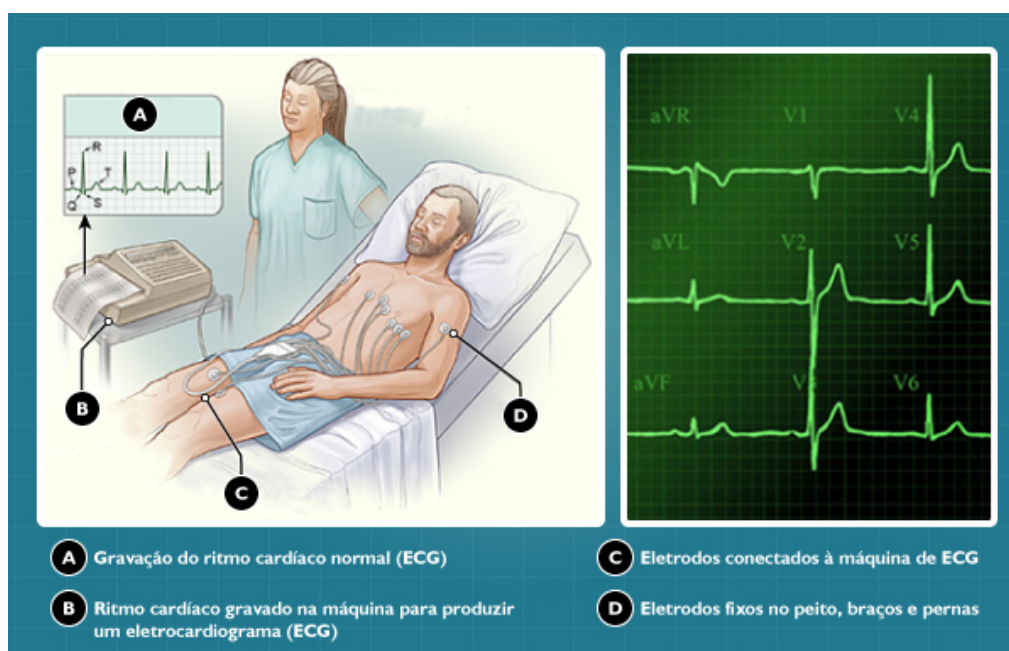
A

R

P

T

Q

S

B

C

D

aVR

V1

V4

aVL

V2

V5

aVF

V3

V6

A Gravação do ritmo cardíaco normal (ECG)

B Ritmo cardíaco gravado na máquina para produzir um eletrocardiograma (ECG)

C Eletrodos conectados à máquina de ECG

D Eletrodos fixos no peito, braços e pernas